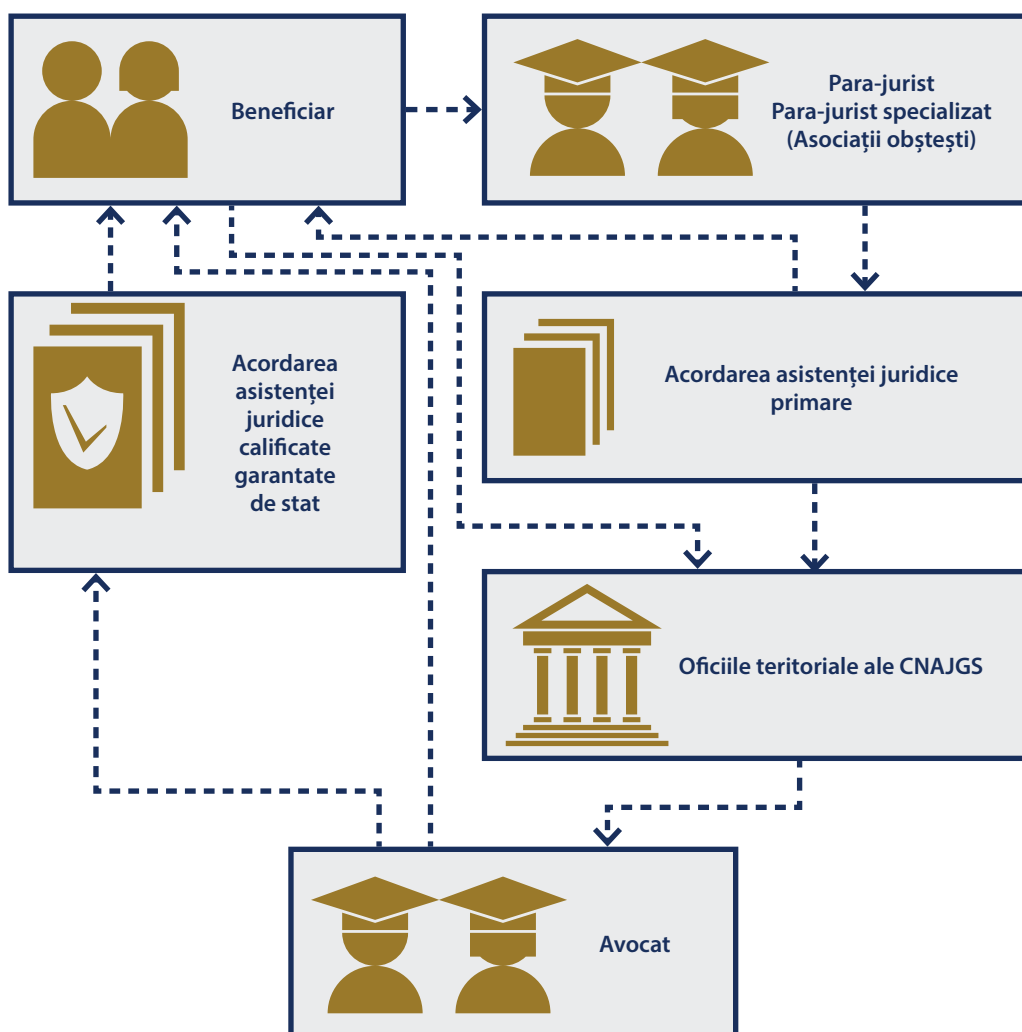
Beneficiar

Para-jurist
Para-jurist specializat
(Asociații obștești)

Acordarea asistenței juridice calificate garantate de stat

Acordarea asistenței juridice primare

Oficiile teritoriale ale CNAJGS

Avocat